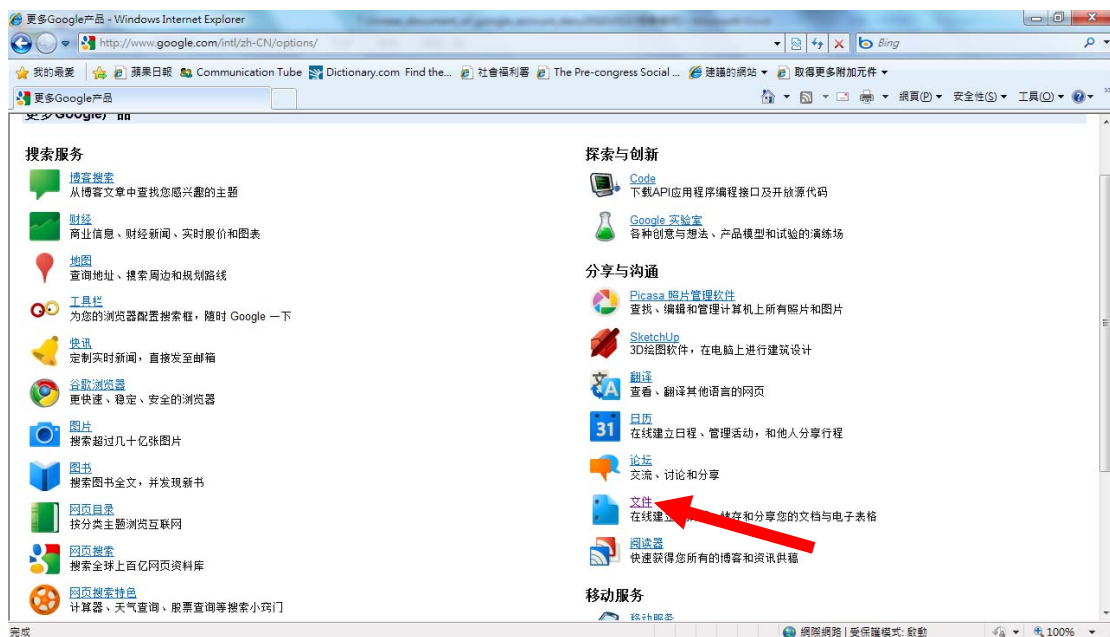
更多Google产品 - Windows Internet Explorer

http://www.google.com/intl/zh-CN/options/

Bing

我的最愛 | 蘋果日報 | Communication Tube | Dictionary.com Find the... | 社會福利署 | The Pre-congress Social ... | 建議的網站 ▾ | 取得更多附加元件 ▾

更多Google产品

網頁(P) ▾ 安全性(S) ▾ 工具(O) ▾

更多Google产品

搜索服务

博客搜索
从博客文章中查找您感兴趣的主题

财经
商业信息、财经新闻、实时股价和图表

地图
查询地址、搜索周边和规划路线

工具栏
为您的浏览器配置搜索框，随时 Google 一下

快讯
定制实时新闻，直接发至邮箱

谷歌浏览器
更快速、稳定、安全的浏览器

图片
搜索超过几十亿张图片

图书
搜索图书全文，并发现新书

网页目录
按分类主题浏览互联网

网页搜索
搜索全球上百亿网页资料库

网页搜索特色
计算器、天气查询、股票查询等搜索小窍门

探索与创新

Code
下载API应用程序编程接口及开放源代码

Google 实验室
各种创意与想法、产品模型和试验的演练场

分享与沟通

Picasa 照片管理软件
查找、编辑和管理计算机上所有照片和图片

SketchUp
3D绘图软件，在电脑上进行建筑设计

翻译
查看、翻译其他语言的网页

日历
在线建立日程、管理活动，和他人分享行程

论坛
交流、讨论和分享

文件
在线建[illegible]存和分享您的文档与电子表格

阅读器
快速获得您所有的博客和资讯供稿

移动服务

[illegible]

完成

網際網路 | 受保護模式: 啟動

100%